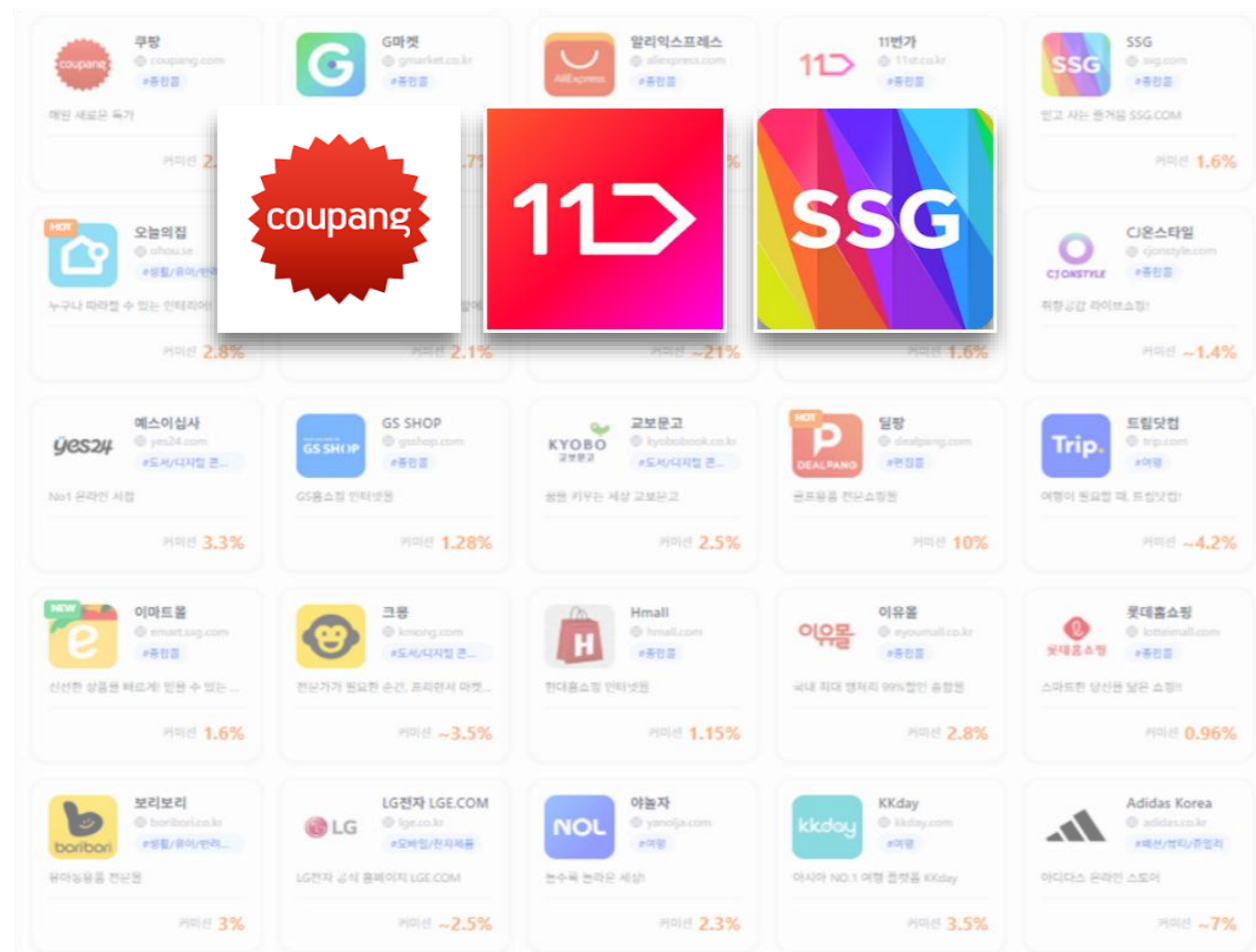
coupang
쿠팡
coupang.com
#종합몰
매일 새로운 특가
커미션 2.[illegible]

G
G마켓
gmarket.co.kr
#종합몰
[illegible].7%

AliExpress
알리익스프레스
aliexpress.com
#종합몰
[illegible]%

11번가
11st.co.kr
#종합몰

SSG
SSG
ssg.com
#종합몰
믿고 사는 즐거움 SSG.COM
커미션 1.6%

coupang

SSG

HOT
오늘의집
ohou.se
#생활/유아/반려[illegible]
누구나 따라할 수 있는 인테리어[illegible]
커미션 2.8%

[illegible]할에
커미션 2.1%

커미션 ~21%

커미션 1.6%

CJ ONSTYLE
CJ온스타일
cjonstyle.com
#종합몰
취향공감 라이브쇼핑!
커미션 ~1.4%

yes24
예스이십사
yes24.com
#도서/디지털 콘...
No1 온라인 서점
커미션 3.3%

GS SHOP
GS SHOP
gsshop.com
#종합몰
GS홈쇼핑 인터넷몰
커미션 1.28%

KYOBO 교보문고
교보문고
kyobobook.co.kr
#도서/디지털 콘...
꿈을 키우는 세상 교보문고
커미션 2.5%

HOT
P DEALPANG
딜팡
dealpang.com
#종합몰
골프용품 전문쇼핑몰
커미션 10%

Trip.
트립닷컴
trip.com
#여행
여행이 필요할 때, 트립닷컴!
커미션 ~4.2%

NEW
e
이마트몰
emart.ssg.com
#종합몰
신선한 상품을 빠르게! 믿을 수 있는 ...
커미션 1.6%

크몽
kmong.com
#도서/디지털 콘...
전문가가 필요한 순간, 프리랜서 마켓...
커미션 ~3.5%

H
Hmall
hmall.com
#종합몰
현대홈쇼핑 인터넷몰
커미션 1.15%

이유몰
이유몰
eyoumall.co.kr
#종합몰
국내 최대 땡처리 99%할인 종합몰
커미션 2.8%

롯데홈쇼핑
롯데홈쇼핑
lotteimall.com
#종합몰
스마트한 당신을 닮은 쇼핑!
커미션 0.96%

boribori
보리보리
boribori.co.kr
#생활/유아/반려...
유아동용품 전문몰
커미션 3%

LG
LG전자 LGE.COM
lge.co.kr
#모바일/전자제품
LG전자 공식 홈페이지 LGE.COM
커미션 ~2.5%

NOL
야놀자
yanolja.com
#여행
놀수록 놀라운 세상!
커미션 2.3%

kkday
KKday
kkday.com
#여행
아시아 NO.1 여행 플랫폼 KKday
커미션 3.5%

Adidas Korea
adidas.co.kr
#패션/뷰티/주얼리
아디다스 온라인 스토어
커미션 ~7%